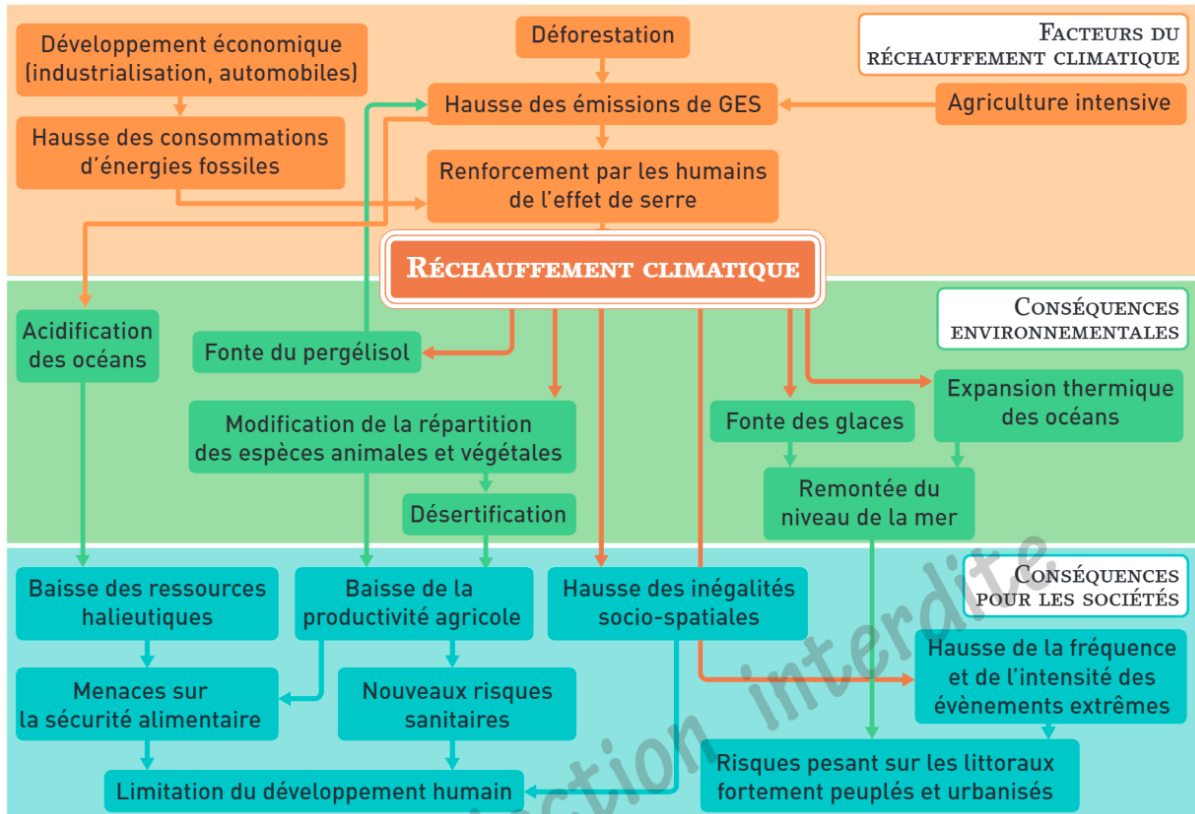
Facteurs du réchauffement climatique

Développement économique (industrialisation, automobiles)

Déforestation

Hausse des émissions de GES

Agriculture intensive

Hausse des consommations d'énergies fossiles

Renforcement par les humains de l'effet de serre

Réchauffement climatique

Conséquences environnementales

Acidification des océans

Fonte du pergélisol

Modification de la répartition des espèces animales et végétales

Fonte des glaces

Expansion thermique des océans

Désertification

Remontée du niveau de la mer

Conséquences pour les sociétés

Baisse des ressources halieutiques

Baisse de la productivité agricole

Hausse des inégalités socio-spatiales

Hausse de la fréquence et de l'intensité des évènements extrêmes

Menaces sur la sécurité alimentaire

Nouveaux risques sanitaires

Limitation du développement humain

Risques pesant sur les littoraux fortement peuplés et urbanisés

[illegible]ction interdite